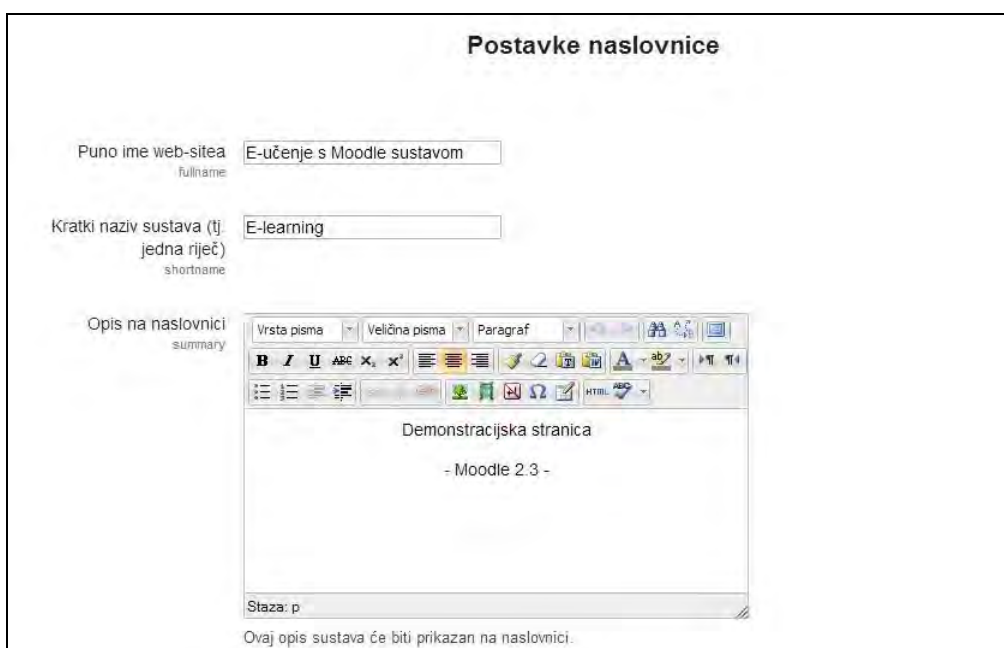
Postavke naslovnice

Puno ime web-sitea
fullname
E-učenje s Moodle sustavom

Kratki naziv sustava (tj. jedna riječ)
shortname
E-learning

Opis na naslovnici
summary
Vrsta pisma | Veličina pisma | Paragraf

Demonstracijska stranica

- Moodle 2.3 -

Staza: p

Ovaj opis sustava će biti prikazan na naslovnici.